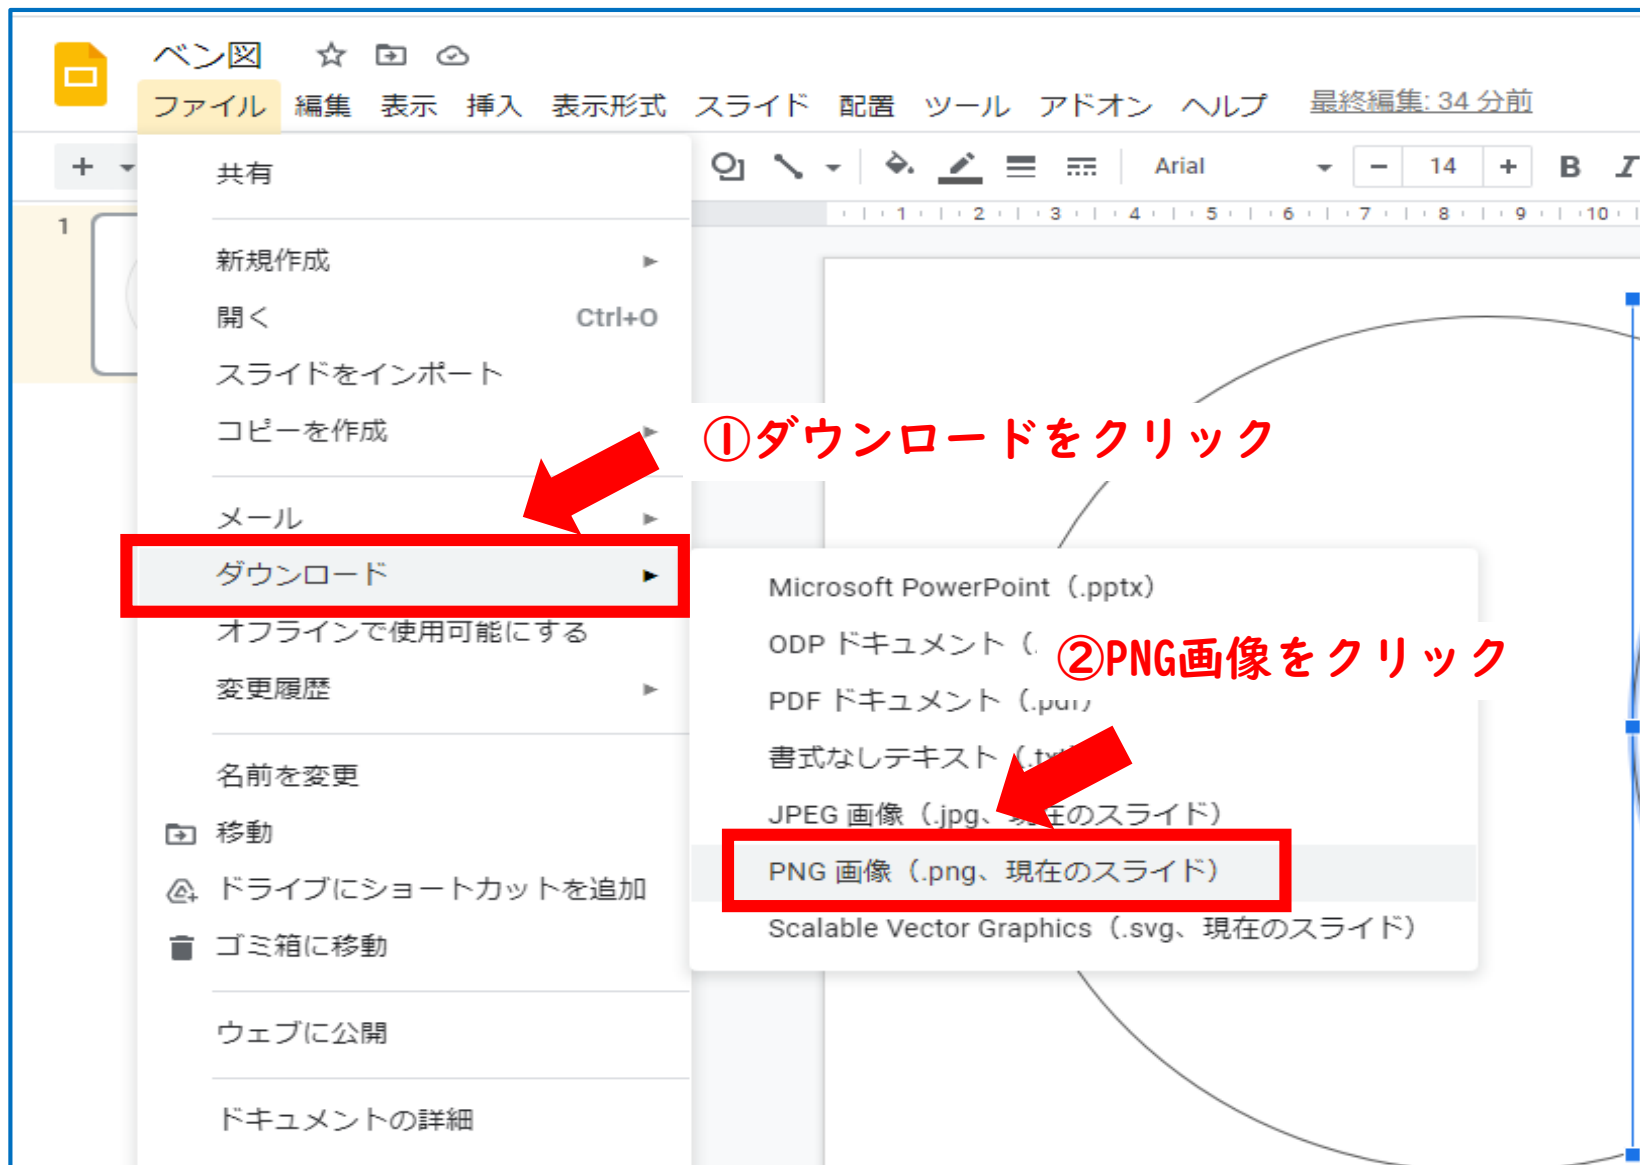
ベン図

ファイル 編集 表示 挿入 表示形式 スライド 配置 ツール アドオン ヘルプ 最終編集: 34 分前

Arial 14 B I

1

共有

新規作成 ▸
開く Ctrl+O
スライドをインポート
コピーを作成 ▸

メール ▸
ダウンロード ▸
オフラインで使用可能にする
変更履歴 ▸

名前を変更
移動
ドライブにショートカットを追加
ゴミ箱に移動

ウェブに公開

ドキュメントの詳細

①ダウンロードをクリック

Microsoft PowerPoint（.pptx）
ODP ドキュメント（
PDF ドキュメント（.pdf）
書式なしテキスト（.t
JPEG 画像（.jpg、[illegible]のスライド）
PNG 画像（.png、現在のスライド）
Scalable Vector Graphics（.svg、現在のスライド）

②PNG画像をクリック